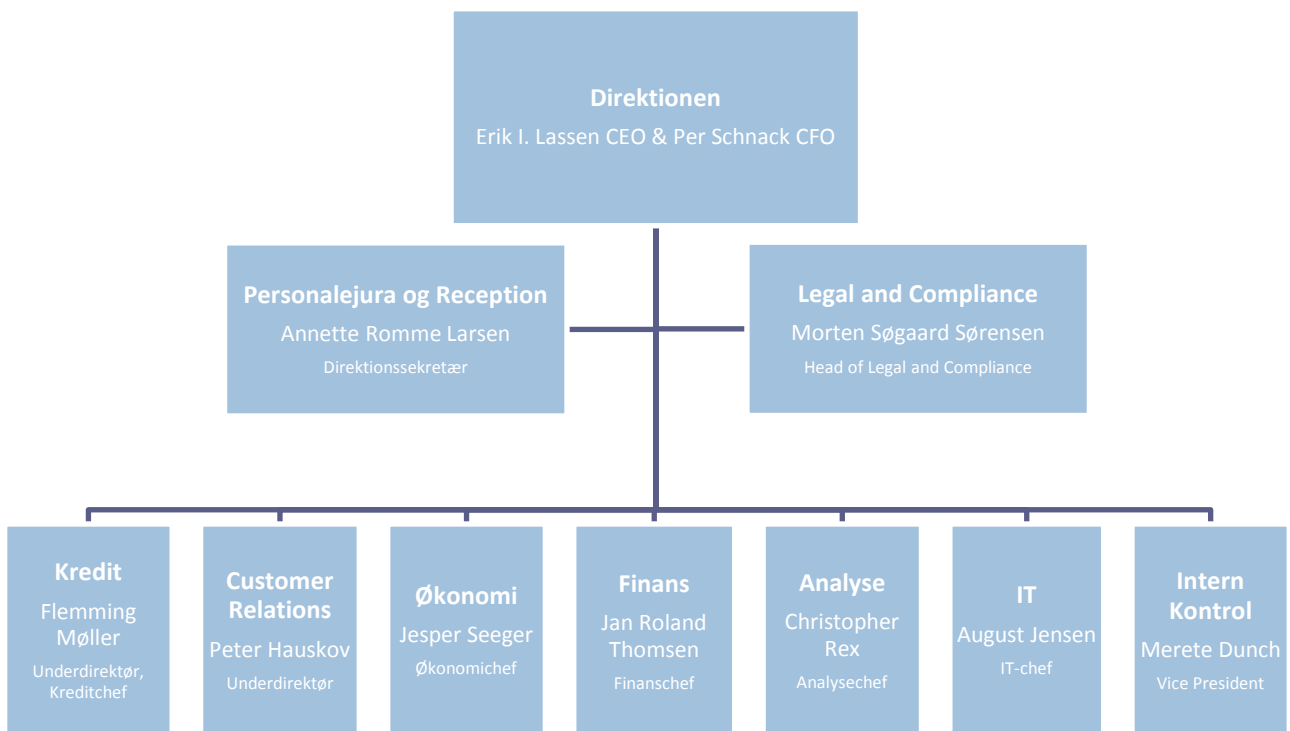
Direktionen
Erik I. Lassen CEO & Per Schnack CFO

Personalejura og Reception
Annette Romme Larsen
Direktionssekretær

Legal and Compliance
Morten Søgaard Sørensen
Head of Legal and Compliance

Kredit
Flemming Møller
Underdirektør, Kreditchef

Customer Relations
Peter Hauskov
Underdirektør

Økonomi
Jesper Seeger
Økonomichef

Finans
Jan Roland Thomsen
Finanschef

Analyse
Christopher Rex
Analysechef

IT
August Jensen
IT-chef

Intern Kontrol
Merete Dunch
Vice President